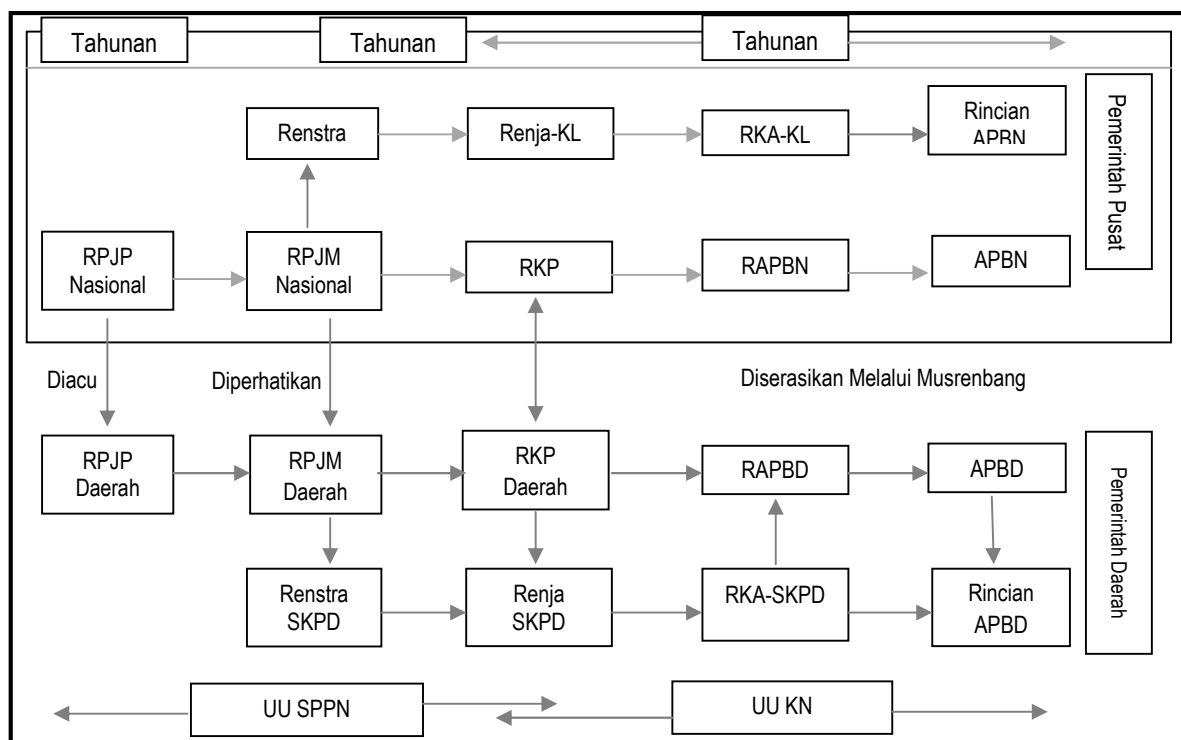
Tahunan

Tahunan

Tahunan

Renstra

Renja-KL

RKA-KL

Rincian APBN

Pemerintah Pusat

RPJP Nasional

RPJM Nasional

RKP

RAPBN

APBN

Diacu

Diperhatikan

Diserasikan Melalui Musrenbang

RPJP Daerah

RPJM Daerah

RKP Daerah

RAPBD

APBD

Pemerintah Daerah

Renstra SKPD

Renja SKPD

RKA-SKPD

Rincian APBD

UU SPPN

UU KN